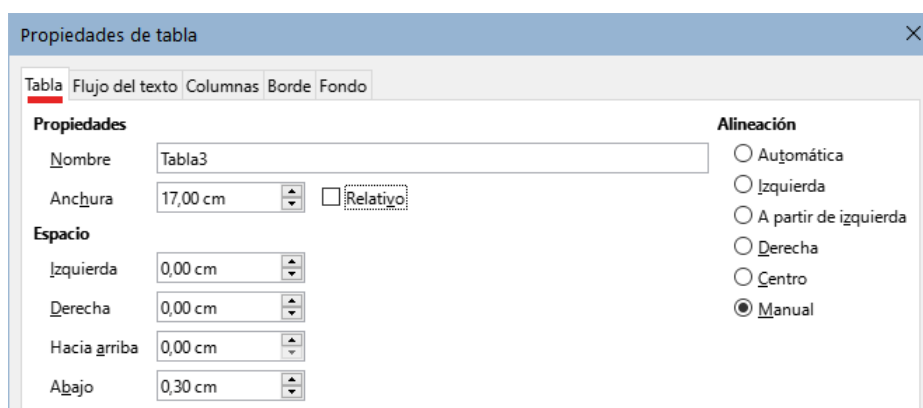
Propiedades de tabla

Tabla Flujo del texto Columnas Borde Fondo

Propiedades

Nombre Tabla3

Anchura 17,00 cm

Relativo

Espacio

Izquierda 0,00 cm

Derecha 0,00 cm

Hacia arriba 0,00 cm

Abajo 0,30 cm

Alineación

Automática

Izquierda

A partir de izquierda

Derecha

Centro

Manual